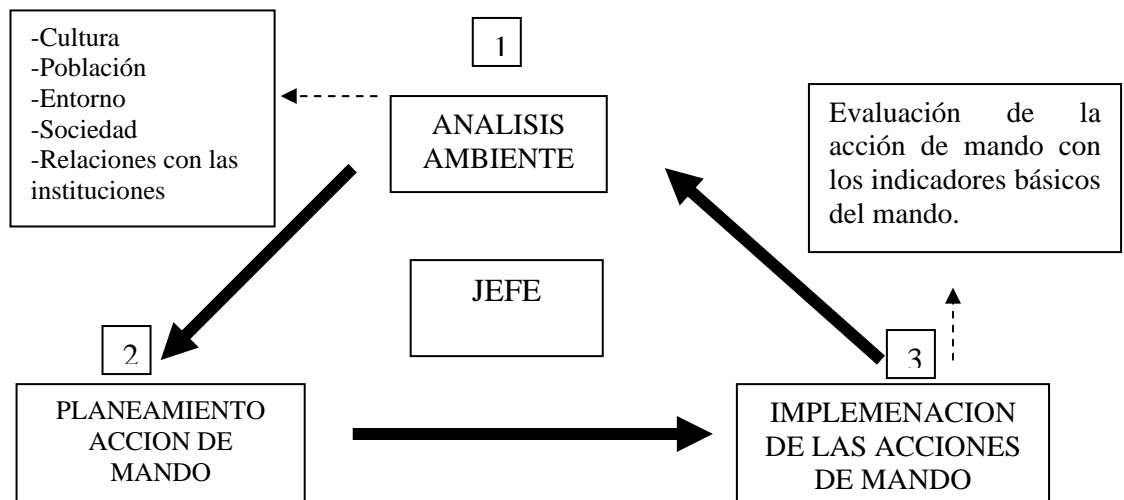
-Cultura
-Población
-Entorno
-Sociedad
-Relaciones con las instituciones

1

ANALISIS AMBIENTE

Evaluación de la acción de mando con los indicadores básicos del mando.

JEFE

2

PLANEAMIENTO ACCION DE MANDO

3

IMPLEMENACION DE LAS ACCIONES DE MANDO